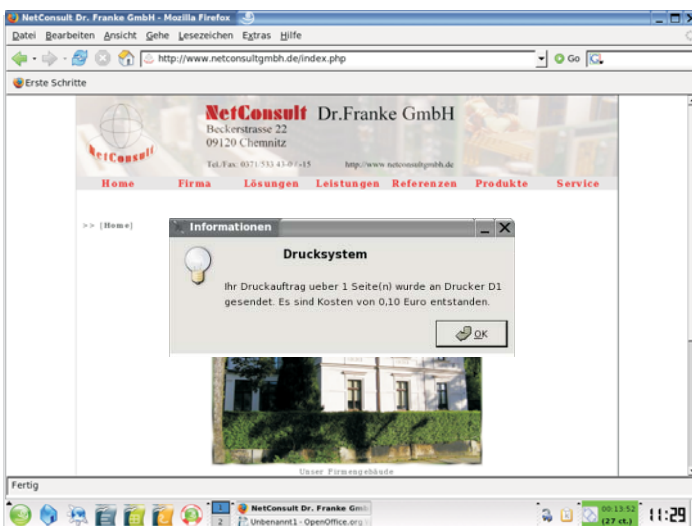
NetConsult Dr. Franke GmbH - Mozilla Firefox

Datei Bearbeiten Ansicht Gehe Lesezeichen Extras Hilfe

http://www.netconsultgmbh.de/index.php

Go

Erste Schritte

NetConsult Dr.Franke GmbH
Beckerstrasse 22
09120 Chemnitz

NetConsult

Tel./Fax: 0371/533 43-0 / -15

http://www.netconsultgmbh.de

Home Firma Lösungen Leistungen Referenzen Produkte Service

>> [Home]

Informationen

Drucksystem

Ihr Druckauftrag ueber 1 Seite(n) wurde an Drucker D1 gesendet. Es sind Kosten von 0,10 Euro entstanden.

OK

Unser Firmengebäude

Fertig

1
2

NetConsult Dr. Franke Gmb

Unbenannt1 - OpenOffice.org

00:13:52
(27 ct.)

11:29